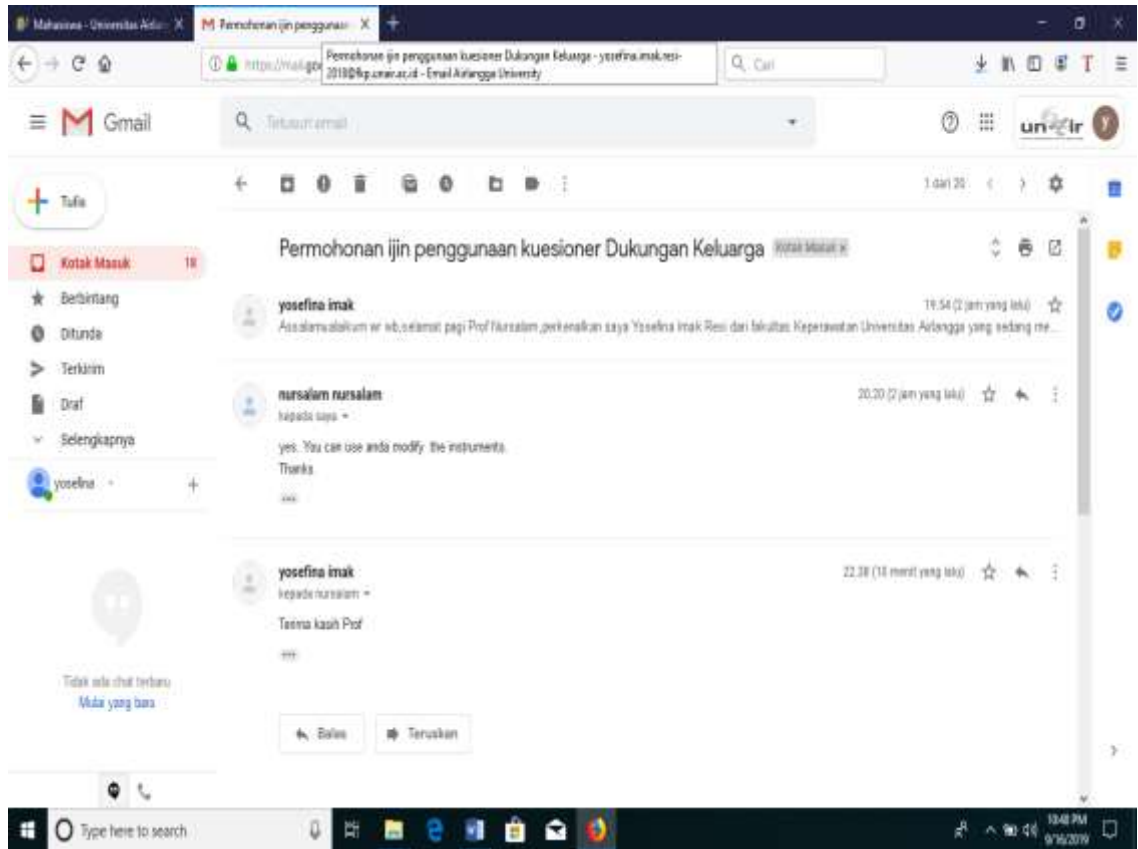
Mahasiswa - Universitas Airla... ×
M Permohonan ijin penggunaan ×
+

Permohonan ijin penggunaan kuesioner Dukungan Keluarga - yosefina.imak.resi-2018@fkp.unair.ac.id - Email Airlangga University

https://mail.goo

Q Cari

Gmail

Telusuri email

unair

Tulis

Kotak Masuk 18
Berbintang
Ditunda
Terkirim
Draf
Selengkapnya

yosefina

1 dari 20

Permohonan ijin penggunaan kuesioner Dukungan Keluarga Kotak Masuk ×

yosefina imak
19.54 (2 jam yang lalu)
Assalamualaikum wr wb,selamat pagi Prof Nursalam,perkenalkan saya Yosefina Imak Resi dari fakultas Keperawatan Universitas Airlangga yang sedang me...

nursalam nursalam
kepada saya
20.20 (2 jam yang lalu)
yes. You can use anda modify the instruments.
Thanks

yosefina imak
kepada nursalam
22.38 (10 menit yang lalu)
Terima kasih Prof

Tidak ada chat terbaru
Mulai yang baru

Balas
Teruskan

Type here to search

10:48 PM
9/16/2019